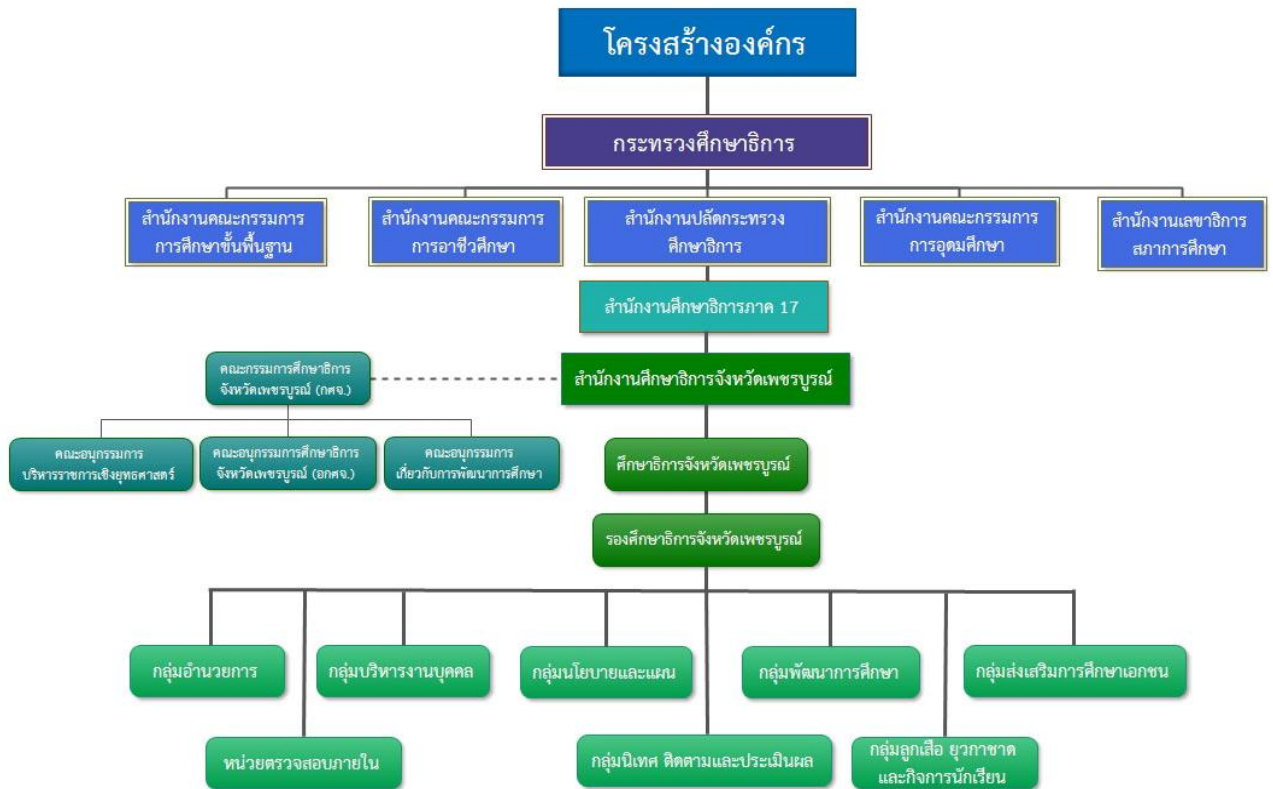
โครงสร้างองค์กร

กระทรวงศึกษาธิการ

สำนักงานคณะกรรมการการศึกษาขั้นพื้นฐาน

สำนักงานคณะกรรมการการอาชีวศึกษา

สำนักงานปลัดกระทรวงศึกษาธิการ

สำนักงานคณะกรรมการการอุดมศึกษา

สำนักงานเลขาธิการสภาการศึกษา

สำนักงานศึกษาธิการภาค 17

คณะกรรมการศึกษาธิการจังหวัดเพชรบูรณ์ (กศจ.)

สำนักงานศึกษาธิการจังหวัดเพชรบูรณ์

คณะอนุกรรมการบริหารราชการเชิงยุทธศาสตร์

คณะอนุกรรมการศึกษาธิการจังหวัดเพชรบูรณ์ (อกศจ.)

คณะอนุกรรมการเกี่ยวกับการพัฒนาการศึกษา

ศึกษาธิการจังหวัดเพชรบูรณ์

รองศึกษาธิการจังหวัดเพชรบูรณ์

กลุ่มอำนวยการ

กลุ่มบริหารงานบุคคล

กลุ่มนโยบายและแผน

กลุ่มพัฒนาการศึกษา

กลุ่มส่งเสริมการศึกษาเอกชน

หน่วยตรวจสอบภายใน

กลุ่มนิเทศ ติดตามและประเมินผล

กลุ่มลูกเสือ ยุวกาชาด และกิจการนักเรียน